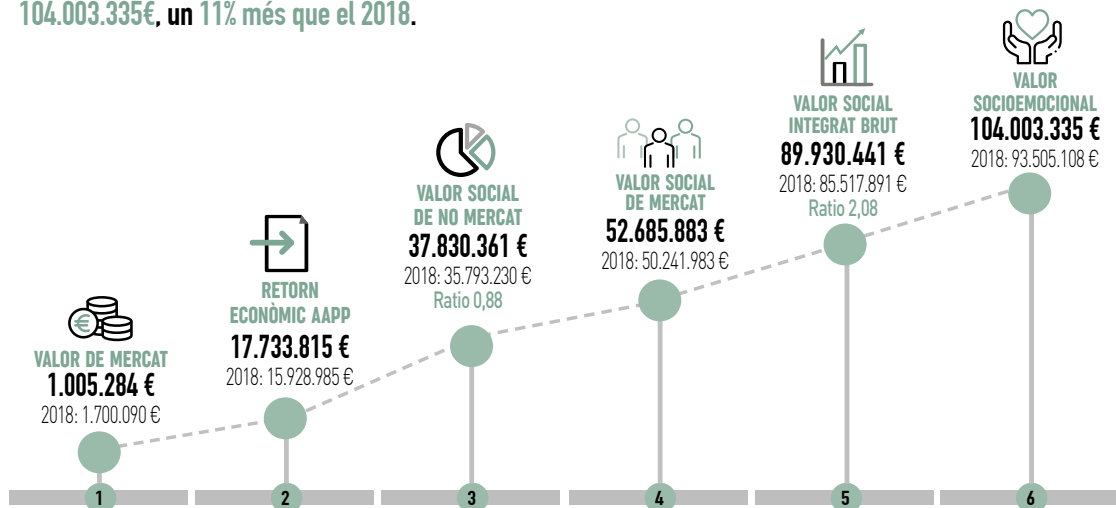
104.003.335€, un 11% més que el 2018.

€

VALOR DE MERCAT
1.005.284 €
2018: 1.700.090 €

RETORN ECONÒMIC AAPP
17.733.815 €
2018: 15.928.985 €

VALOR SOCIAL DE NO MERCAT
37.830.361 €
2018: 35.793.230 €
Ratio 0,88

VALOR SOCIAL DE MERCAT
52.685.883 €
2018: 50.241.983 €

VALOR SOCIAL INTEGRAT BRUT
89.930.441 €
2018: 85.517.891 €
Ratio 2,08

VALOR SOCIOEMOCIONAL
104.003.335 €
2018: 93.505.108 €

1
2
3
4
5
6